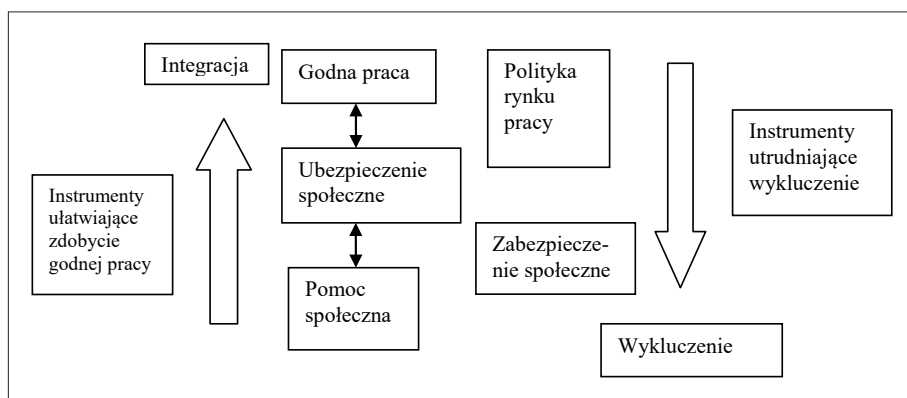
Integracja

Godna praca

Polityka rynku pracy

Instrumenty utrudniające wykluczenie

Ubezpieczenie społeczne

Instrumenty ułatwiające zdobycie godnej pracy

Zabezpieczenie społeczne

Pomoc społeczna

Wykluczenie